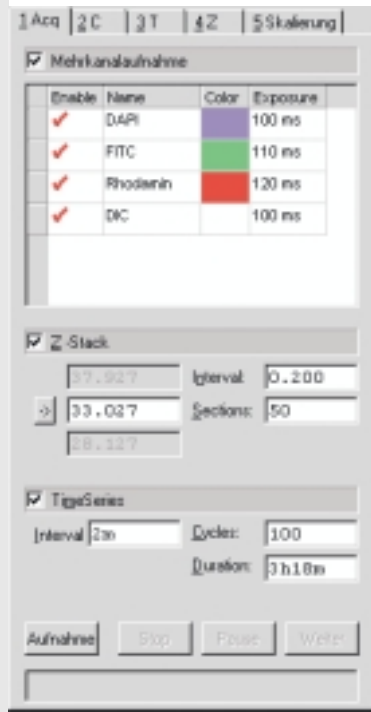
1 Acq | 2 C | 3 T | 4 Z | 5 Skalierung

☑ Mehrkanalaufnahme

| Enable | Name | Color | Exposure |
|---|---|---|---|
| ✔ | DAPI | | 100 ms |
| ✔ | FITC | | 110 ms |
| ✔ | Rhodamin | | 120 ms |
| ✔ | DIC | | 100 ms |

☑ Z-Stack

37.927

-> 33.027

28.127

Interval: 0.200

Sections: 50

☑ TimeSeries

Interval 2m

Cycles: 100

Duration: 3h18m

Aufnahme | Stop | Pause | Weiter